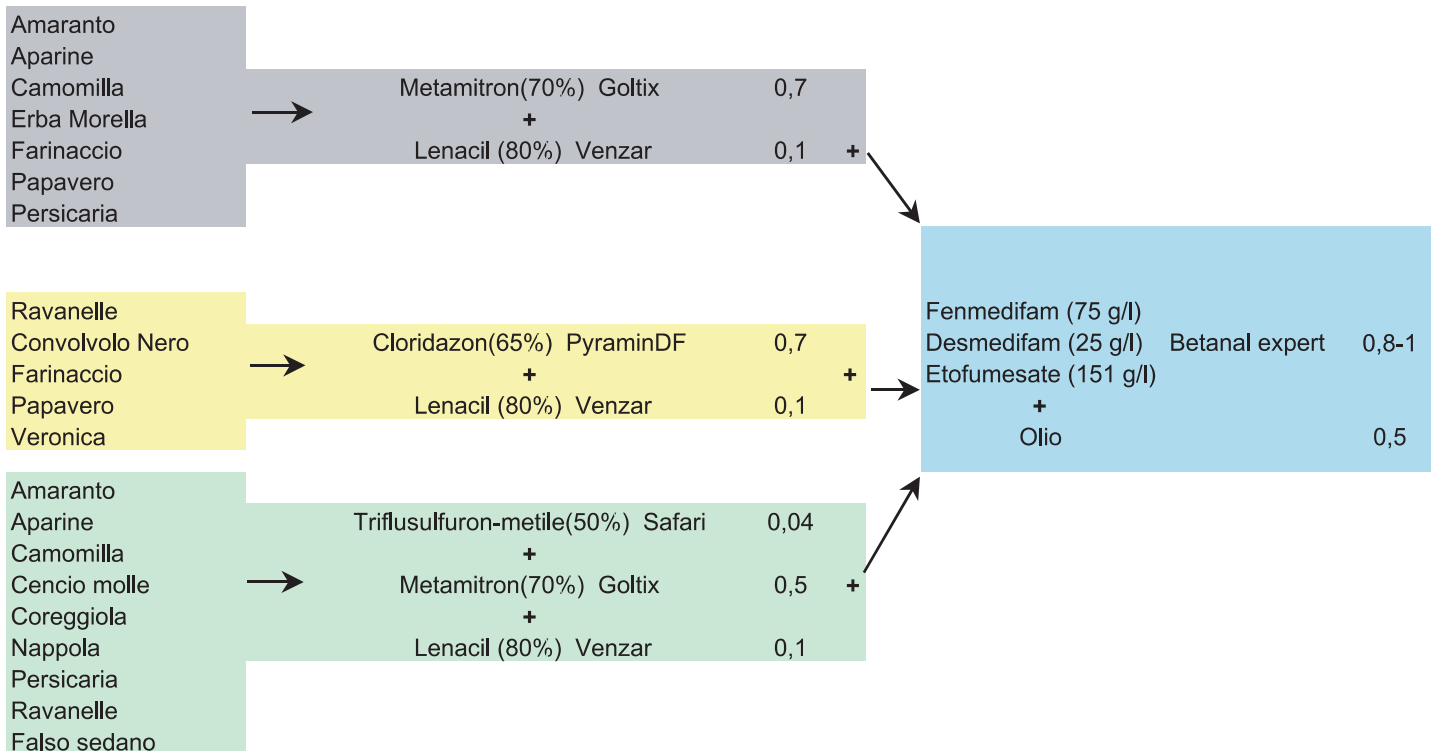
Amaranto
Aparine
Camomilla
Erba Morella
Farinaccio
Papavero
Persicaria

Metamitron(70%) Goltix 0,7
+
Lenacil (80%) Venzar 0,1 +

Ravanelle
Convolvolo Nero
Farinaccio
Papavero
Veronica

Cloridazon(65%) PyraminDF 0,7
+ +
Lenacil (80%) Venzar 0,1

Amaranto
Aparine
Camomilla
Cencio molle
Coreggiola
Nappola
Persicaria
Ravanelle
Falso sedano

Triflusulfuron-metile(50%) Safari 0,04
+
Metamitron(70%) Goltix 0,5 +
+
Lenacil (80%) Venzar 0,1

Fenmedifam (75 g/l)
Desmedifam (25 g/l) Betanal expert 0,8-1
Etofumesate (151 g/l)
+
Olio 0,5